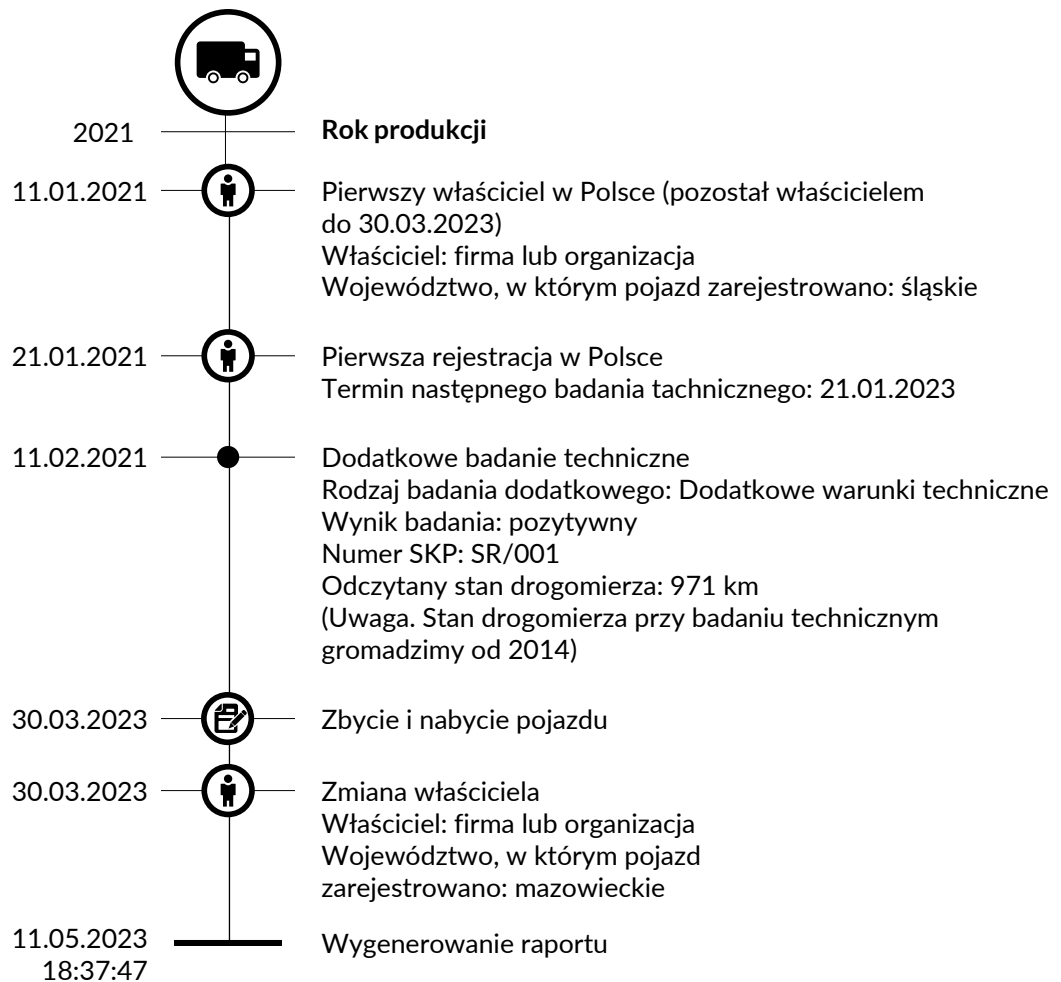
2021
**Rok produkcji**

11.01.2021
Pierwszy właściciel w Polsce (pozostał właścicielem do 30.03.2023)
Właściciel: firma lub organizacja
Województwo, w którym pojazd zarejestrowano: śląskie

21.01.2021
Pierwsza rejestracja w Polsce
Termin następnego badania technicznego: 21.01.2023

11.02.2021
Dodatkowe badanie techniczne
Rodzaj badania dodatkowego: Dodatkowe warunki techniczne
Wynik badania: pozytywny
Numer SKP: SR/001
Odczytany stan drogomierza: 971 km
(Uwaga. Stan drogomierza przy badaniu technicznym gromadzimy od 2014)

30.03.2023
Zbycie i nabycie pojazdu

30.03.2023
Zmiana właściciela
Właściciel: firma lub organizacja
Województwo, w którym pojazd zarejestrowano: mazowieckie

11.05.2023 18:37:47
Wygenerowanie raportu